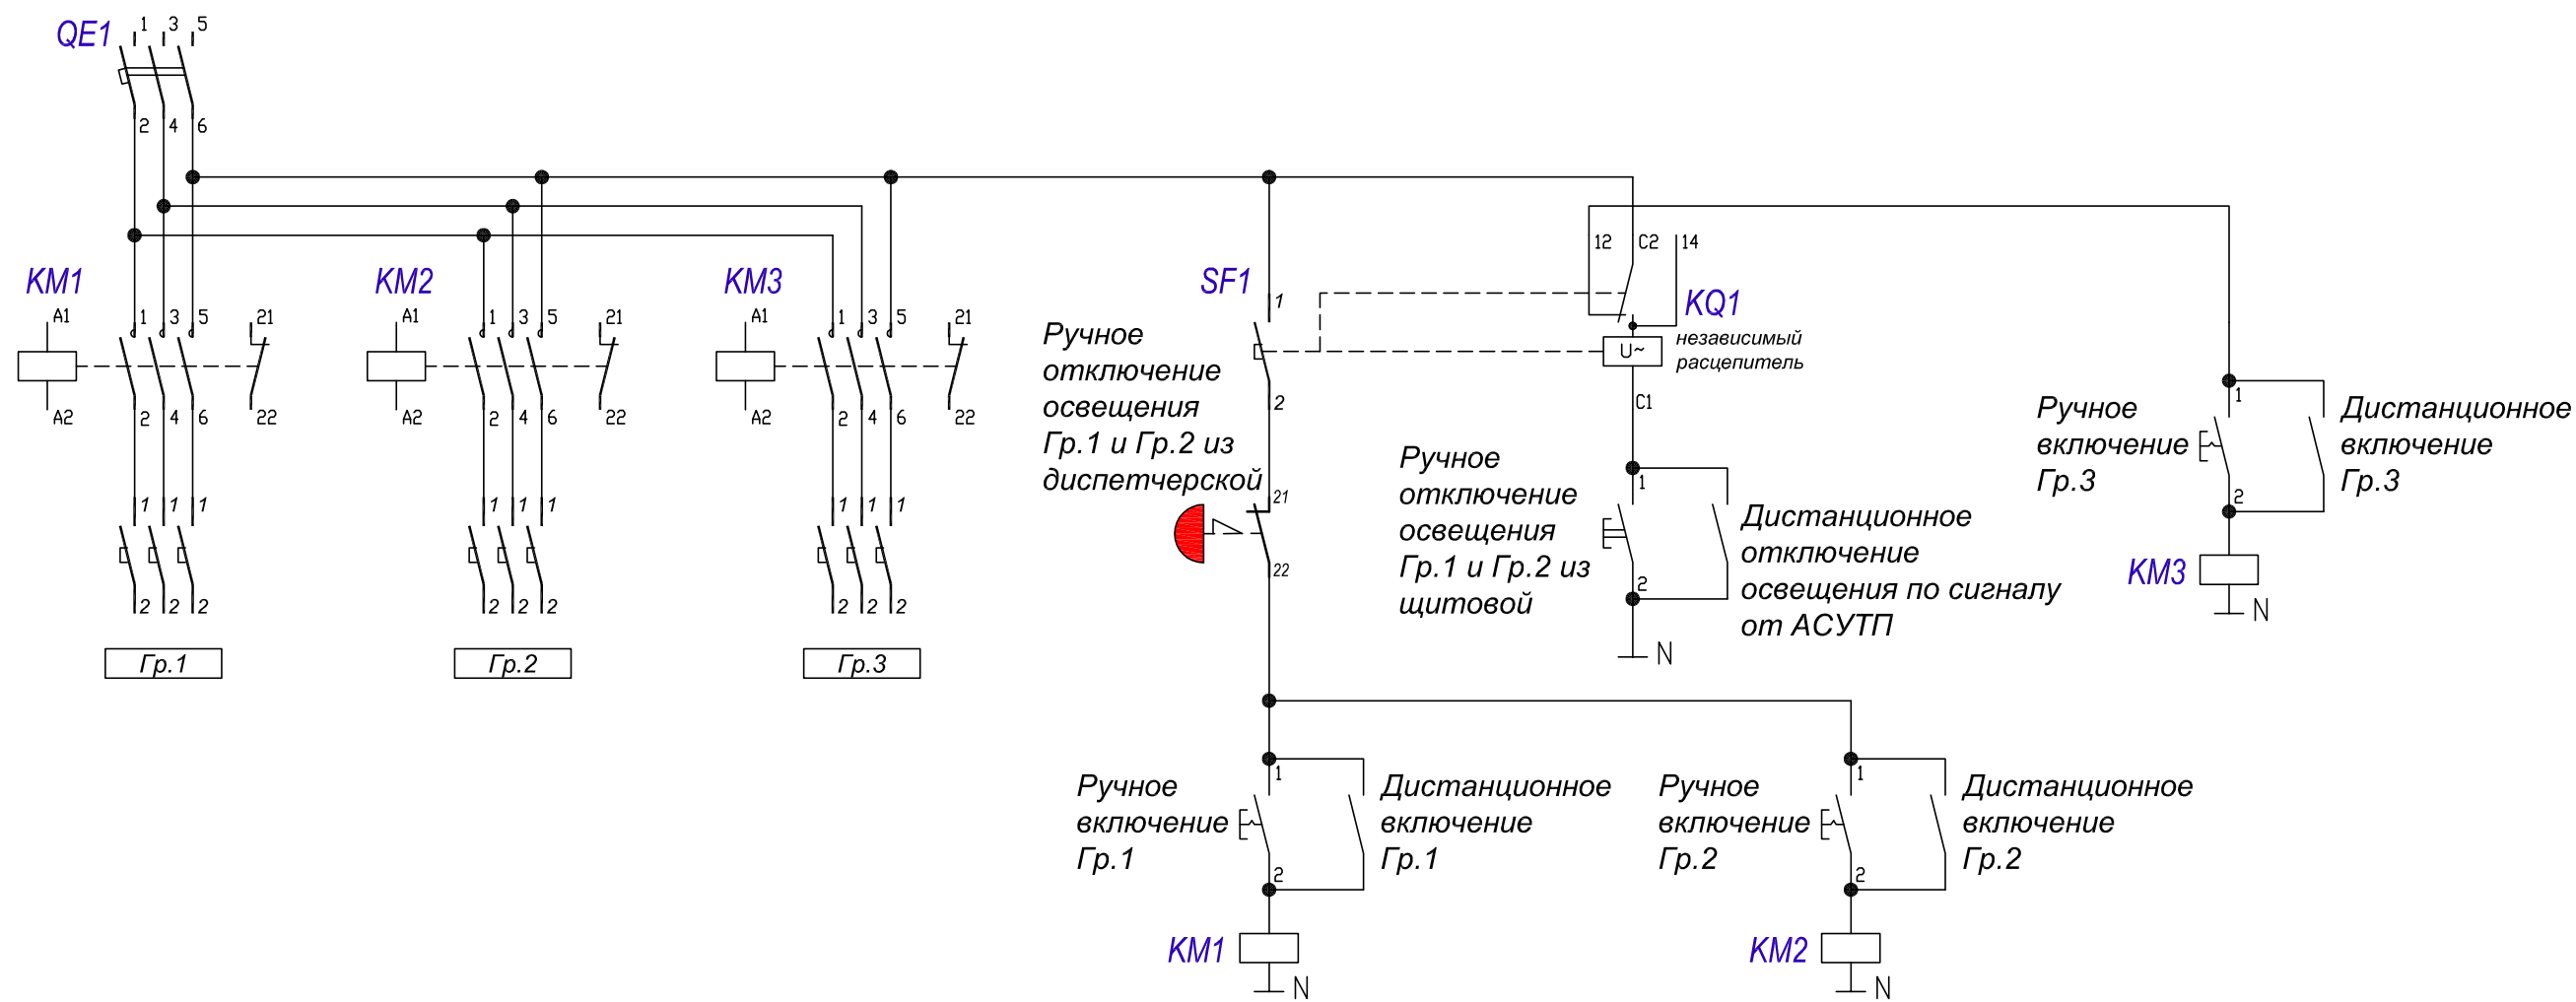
QE1 1 3 5
2 4 6

KM1
A1
A2
1 3 5 21
2 4 6 22
1 1 1
2 2 2
Гр.1

KM2
A1
A2
1 3 5 21
2 4 6 22
1 1 1
2 2 2
Гр.2

KM3
A1
A2
1 3 5 21
2 4 6 22
1 1 1
2 2 2
Гр.3

SF1
1
2
Ручное отключение освещения Гр.1 и Гр.2 из диспетчерской
21
22

12 C2 14
KQ1
U~
независимый расцепитель
C1

Ручное отключение освещения Гр.1 и Гр.2 из щитовой
1
2
Дистанционное отключение освещения по сигналу от АСУТП
N

Ручное включение Гр.3
1
2
Дистанционное включение Гр.3
KM3
N

Ручное включение Гр.1
1
2
Дистанционное включение Гр.1
KM1
N

Ручное включение Гр.2
1
2
Дистанционное включение Гр.2
KM2
N